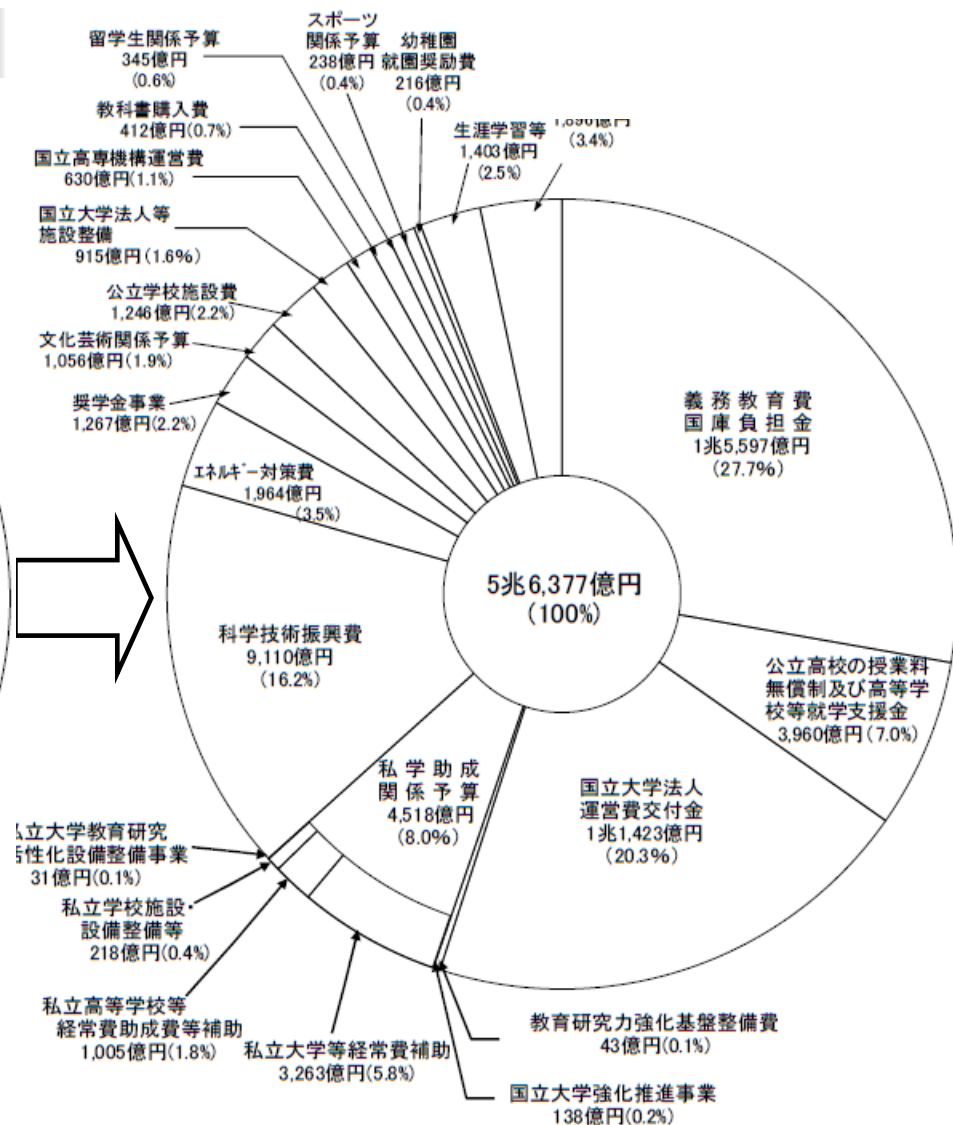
留学生関係予算
345億円
(0.6%)

スポーツ
関係予算
238億円
(0.4%)

幼稚園
就園奨励費
216億円
(0.4%)

教科書購入費
412億円(0.7%)

国立高専機構運営費
630億円(1.1%)

生涯学習等
1,403億円
(2.5%)

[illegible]
(3.4%)

国立大学法人等
施設整備
915億円(1.6%)

公立学校施設費
1,246億円(2.2%)

文化芸術関係予算
1,056億円(1.9%)

奨学金事業
1,267億円(2.2%)

ｴﾈﾙｷﾞｰ対策費
1,964億円
(3.5%)

義務教育費
国庫負担金
1兆5,597億円
(27.7%)

5兆6,377億円
(100%)

科学技術振興費
9,110億円
(16.2%)

公立高校の授業料
無償制及び高等学
校等就学支援金
3,960億円(7.0%)

私学助成
関係予算
4,518億円
(8.0%)

国立大学法人
運営費交付金
1兆1,423億円
(20.3%)

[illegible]立大学教育研究
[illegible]性化設備整備事業
31億円(0.1%)

私立学校施設・
設備整備等
218億円(0.4%)

私立高等学校等
経常費助成費等補助
1,005億円(1.8%)

私立大学等経常費補助
3,263億円(5.8%)

教育研究力強化基盤整備費
43億円(0.1%)

国立大学強化推進事業
138億円(0.2%)